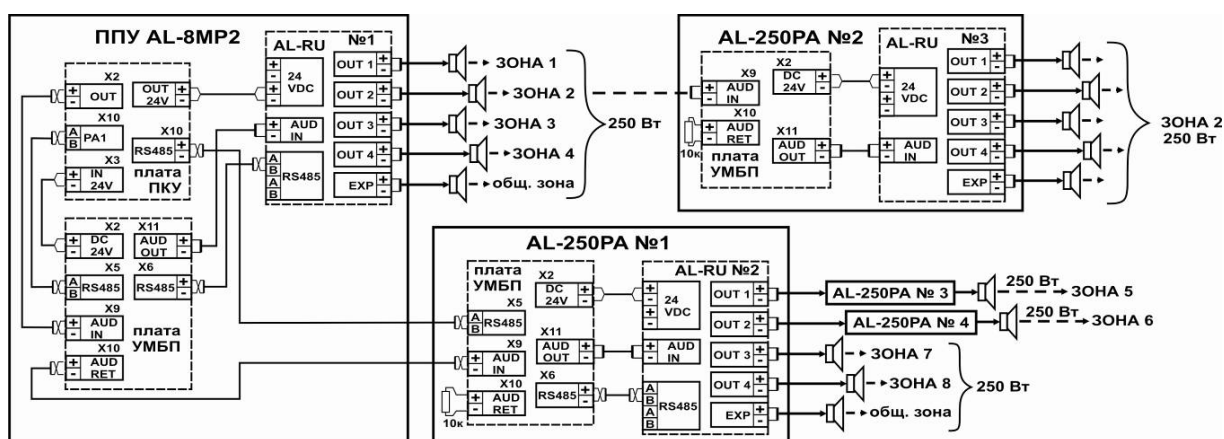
ППУ AL-8MP2

AL-RU №1

X2
+ - OUT

OUT 24V + -

+ - + 24 VDC

OUT 1 + -
OUT 2 + -
OUT 3 + -
OUT 4 + -
EXP + -

X10
A B PA1

X10
RS485 + -

+ - AUD IN

A B A B RS485

X3
+ - IN 24V

плата ПКУ

X2
+ - DC 24V

X11
AUD OUT + -

X5
A B RS485

X6
RS485 + -

X9
+ - AUD IN

плата УМБП

X10
+ - AUD RET

ЗОНА 1
ЗОНА 2
ЗОНА 3
ЗОНА 4
общ. зона

250 Вт

AL-250PA №2

AL-RU №3

X9
+ - AUD IN

X2
DC 24V + -

+ - + 24 VDC

X10
+ - AUD RET

10к

X11
AUD OUT + -

+ - AUD IN

плата УМБП

OUT 1 + -
OUT 2 + -
OUT 3 + -
OUT 4 + -
EXP + -

ЗОНА 2
250 Вт

AL-250PA №1

плата УМБП

X2
DC 24V + -

AL-RU №2

+ - + 24 VDC

X5
A B RS485

X9
+ - AUD IN

X11
AUD OUT + -

+ - AUD IN

X6
RS485 + -

X10
+ - AUD RET

10к

A B A B RS485

OUT 1 + -
OUT 2 + -
OUT 3 + -
OUT 4 + -
EXP + -

AL-250PA № 3
250 Вт
ЗОНА 5

AL-250PA № 4
250 Вт
ЗОНА 6

ЗОНА 7
ЗОНА 8
общ. зона

250 Вт